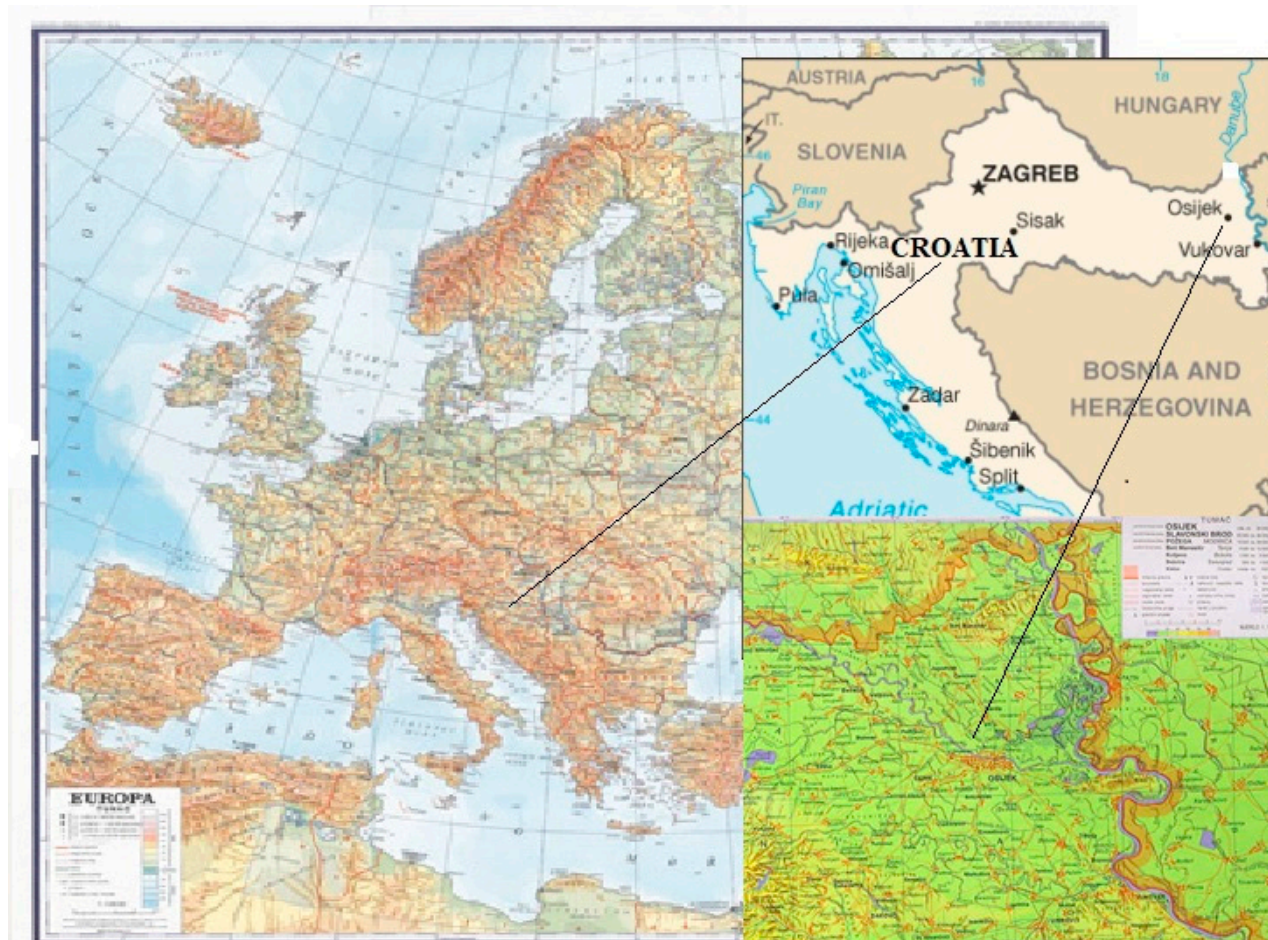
AUSTRIA
HUNGARY
IT.
SLOVENIA
ZAGREB
Piran Bay
Sisak
Osijek
Rijeka
CROATIA
Omišalj
Vukovar
Pula
BOSNIA AND HERZEGOVINA
Zadar
Dinara
Šibenik
Split
Adriatic
Danube
16
18
46
44
EUROPA
TUMAČ
OSIJEK
SLAVONSKI BROD
POŽEGA
OSIJEK